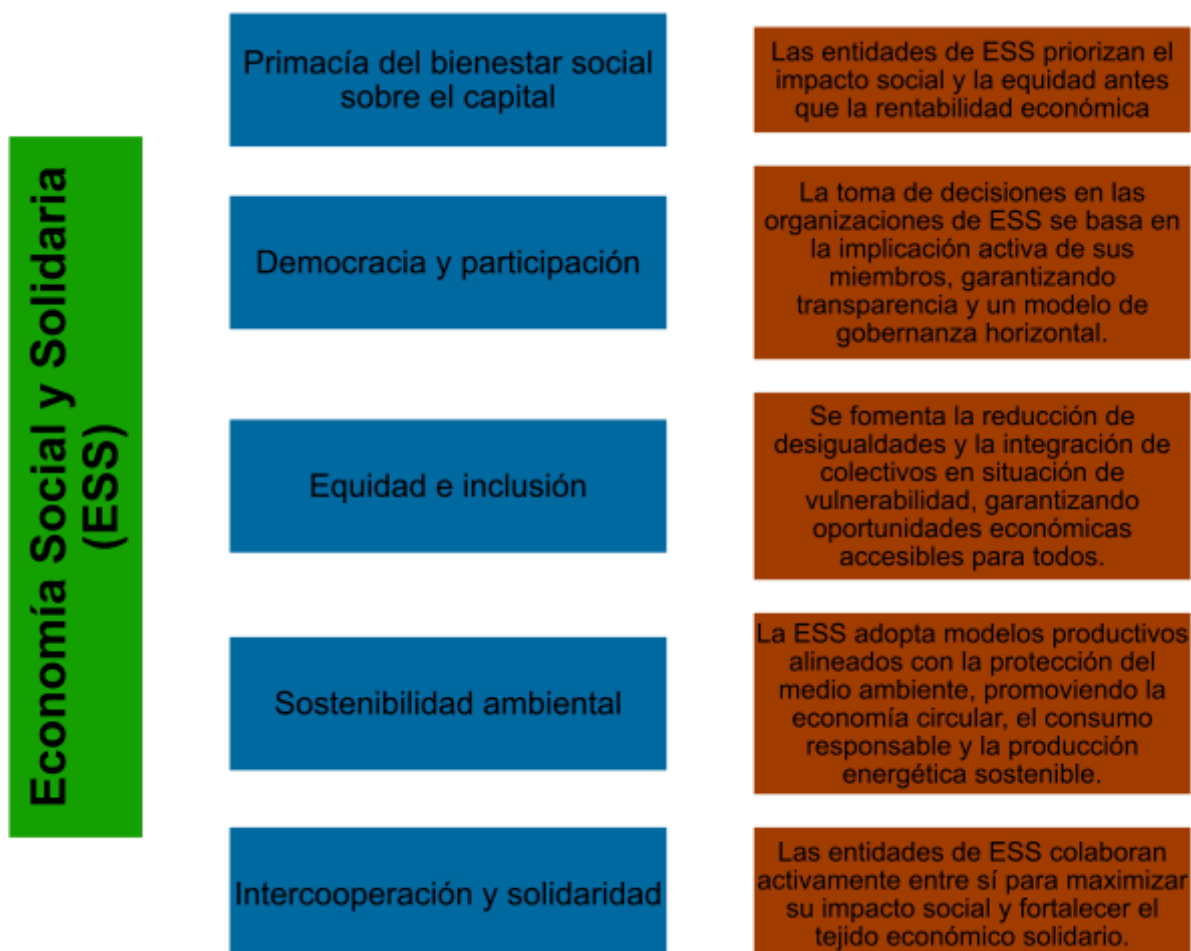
Economía Social y Solidaria (ESS)

Primacía del bienestar social sobre el capital

Las entidades de ESS priorizan el impacto social y la equidad antes que la rentabilidad económica

Democracia y participación

La toma de decisiones en las organizaciones de ESS se basa en la implicación activa de sus miembros, garantizando transparencia y un modelo de gobernanza horizontal.

Equidad e inclusión

Se fomenta la reducción de desigualdades y la integración de colectivos en situación de vulnerabilidad, garantizando oportunidades económicas accesibles para todos.

Sostenibilidad ambiental

La ESS adopta modelos productivos alineados con la protección del medio ambiente, promoviendo la economía circular, el consumo responsable y la producción energética sostenible.

Intercooperación y solidaridad

Las entidades de ESS colaboran activamente entre sí para maximizar su impacto social y fortalecer el tejido económico solidario.